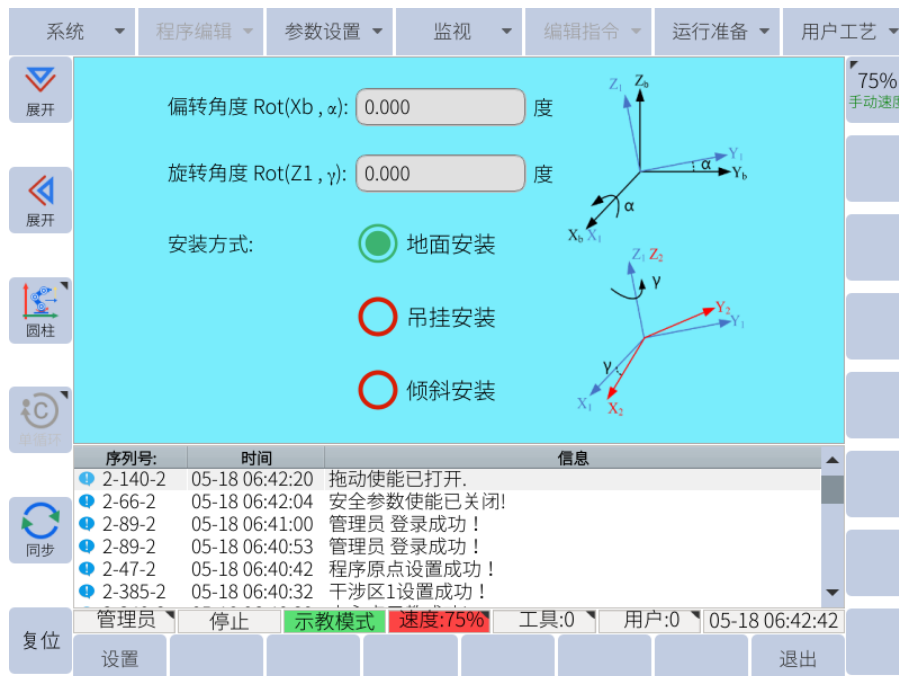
系统 | 程序编辑 | 参数设置 | 监视 | 编辑指令 | 运行准备 | 用户工艺

展开

展开

圆柱

单循环

同步

75%
手动速度

偏转角度 Rot(Xb , α): 0.000 度

旋转角度 Rot(Z1 , γ): 0.000 度

安装方式:

地面安装

吊挂安装

倾斜安装

$Z_1$ $Z_b$ $Y_1$ α $Y_b$ α $X_b$ $X_1$

$Z_1$ $Z_2$ γ $Y_2$ $Y_1$ γ $X_1$ $X_2$

| 序列号: | 时间 | 信息 |
|---|---|---|
| 2-140-2 | 05-18 06:42:20 | 拖动使能已打开. |
| 2-66-2 | 05-18 06:42:04 | 安全参数使能已关闭! |
| 2-89-2 | 05-18 06:41:00 | 管理员 登录成功！ |
| 2-89-2 | 05-18 06:40:53 | 管理员 登录成功！ |
| 2-47-2 | 05-18 06:40:42 | 程序原点设置成功！ |
| 2-385-2 | 05-18 06:40:32 | 干涉区1设置成功！ |

复位

管理员 | 停止 | 示教模式 | 速度:75% | 工具:0 | 用户:0 | 05-18 06:42:42

设置

退出